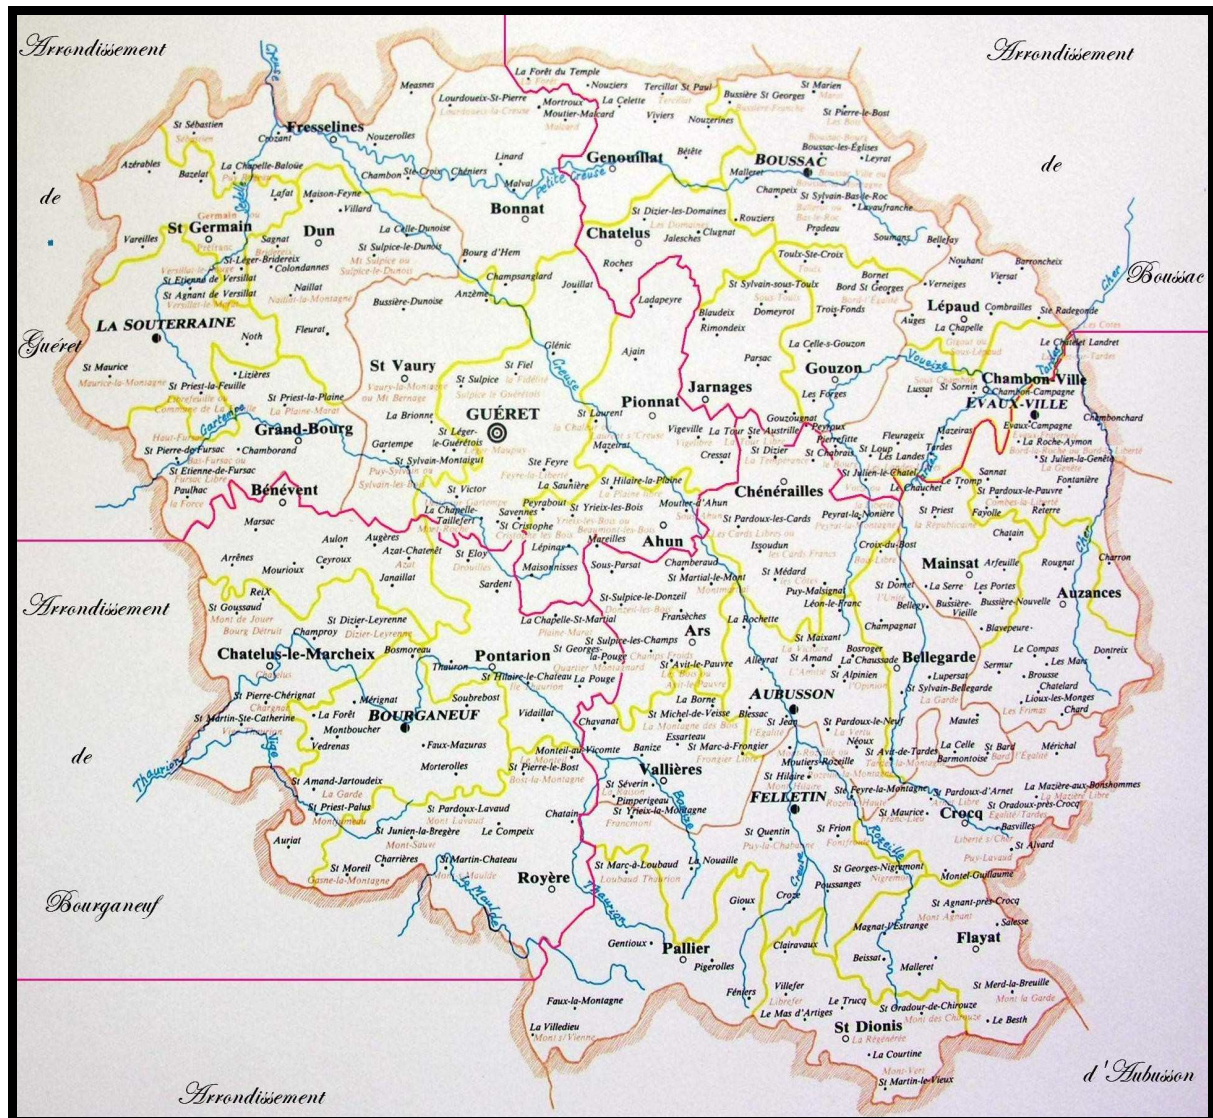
Arrondissement

de

Guéret

Arrondissement

de

Boussac

Arrondissement

de

Bourganeuf

Arrondissement

d'Aubusson

La Forêt du Temple
Measnes
Nouziers
Tercillat
St Paul
St Marien
Lourdoueix-St-Pierre
Mortroux
La Celette
Bussière St Georges
St Pierre-le-Bost
Moutier-Malcard
Viviers
Nouzerines
St Sébastien
Crozant
Fresselines
Nouzerolles
Linard
Genouillat
Bétête
BOUSSAC
Boussac-les-Églises
Leyrat
Azérables
Bazelat
La Chapelle-Baloue
Chambon
Ste-Croix
Chéniers
Malval
Petite Creuse
Malleret
Champeix
St Sylvain-Bas-le-Roc
Lavaufranche
Lafat
Maison-Feyne
Villard
Bonnat
St Dizier-les-Domaines
Rouziers
Pradeau
Soumans
Bellefay
St Germain
Dun
La Celle-Dunoise
Chatelus
Clugnat
Jalesches
Vareilles
Sagnat
St Sulpice-le-Dunois
Toulx-Ste-Croix
Nouhant
Barronchaix
St Léger-Bridereix
Colondannes
Bourg d'Hem
Roches
Bornet
Viersat
St Etienne de Versillat
Naillat
Champsanglard
St Sylvain-sous-Toulx
Bord St Georges
Verneiges
St Agnant de Versillat
Anzème
Jouillat
Ladapeyre
Domeyrot
Trois-Fonds
Lépaud
Combrailles
Ste Radegonde
Bussière-Dunoise
Blaudeix
Auges
La Chapelle
Cher
LA SOUTERRAINE
Noth
Fleurat
Glénic
Rimondeix
La Celle-s-Gouzon
Le Chatelet Landret
St Maurice
St Vaury
St Fiel
Ajain
Parsac
Gouzon
Voueize
Chambon-Ville
Lizières
St Sulpice
Creuse
Jarnages
Lussat
St Sornin
Chambon-Campagne
St Priest-la-Feuille
St Priest-la-Plaine
La Brionne
GUÉRET
Pionnat
Les Forges
EVAUX-VILLE
Chambonchard
Gartempe
Grand-Bourg
St Léger-le-Guérétois
St Laurent
Vigeville
La Tour St Austrille
Gouzougnat
Mazeirat
Evaux-Campagne
St Pierre-de-Fursac
Chamborand
Gartempe
Mazeirat
Cressat
Peyrat
Pierrefitte
Fleurageix
La Roche-Aymon
St Etienne-de-Fursac
St Sylvain-Montaigut
Ste Feyre
St Dizier
St Chabrais
St Loup
Tardes
St Julien-la-Genête
Paulhac
Bénévent
St Victor
La Saunière
St Hilaire-la-Plaine
Chénérailles
St Julien-le-Châtel
Le Chauchet
Sannat
Fontanière
Marsac
La Chapelle-Taillefert
Savennes
Peyrabout
St Yrieix-les-Bois
Moutier-d'Ahun
Peyrat-la-Nonière
Le Tromp
St Pardoux-le-Pauvre
Reterre
St Christophe
Ahun
St Pardoux-les-Cards
St Priest
Fayolle
Aulon
Augères
Azat-Chatenêt
St Eloy
Lépinas
Mazeilles
Issoudun
Chatain
Arrènes
Mourioux
Ceyroux
Janaillat
Maisonnisses
Sous-Parsat
Chamberaud
Croix-du-Bost
Mainsat
Arfeuille
Rougnat
Charron
St Martial-le-Mont
St Médard
St Domet
La Serre
Les Portes
Sardent
Puy-Malsignat
Reix
St Goussaud
St Sulpice-le-Donzeil
Léon-le-Franc
Bellegy
Bussière-Vieille
Bussière-Nouvelle
Auzances
St Dizier-Leyrenne
Franséches
Champroy
La Chapelle-St-Martial
La Rochette
Blavepeure
Ars
Champagnat
Chatelus-le-Marcheix
Bosmoreau
Pontarion
St Sulpice-les-Champs
St Maixant
Bosroger
Les Compas
Dontreix
Thauron
St Georges-la-Pouge
St Avit-le-Pauvre
St Amand
La Chaussade
Bellegarde
Les Mars
St Pierre-Chérignat
St Hilaire-le-Chateau
La Pouge
Alleyrat
St Alpinien
Lupersat
Sermur
Brousse
Mérignat
Soubrebost
La Borne
AUBUSSON
St Sylvain-Bellegarde
Chatelard
St Martin-Ste-Catherine
La Forêt
BOURGANEUF
Vidaillat
St Michel-de-Veisse
Blessac
St Jean
St Pardoux-le-Neuf
Lioux-les-Monges
Montboucher
Chavanat
Essarteau
Néoux
Mautes
Chard
Vedrenas
Faux-Mazuras
Monteil-au-Vicomte
Banize
St Marc-à-Frongier
Moutiers-Rozeille
St Avit-de-Tardes
La Celle
Barmontoise
St Bard
Mérichal
Thaurion
Morterolles
Vallières
St Hilaire
St Feyre-la-Montagne
Pradoux-d'Arnet
La Mazière-aux-Bonshommes
St Amand-Jartoudeix
St Pierre-le-Bost
St Séverin
Pimperigeau
FELLETIN
St Oradoux-près-Crocq
St Priest-Palus
St Pardoux-Lavaud
Chatain
St Yrieix-la-Montagne
St Maurice
Crocq
Basvilles
Auriat
St Junien-la-Bregère
Le Compeix
St Quentin
St Frion
St Alvard
Charrières
St Martin-Chateau
Rozeille
St Moreil
Royère
St Marc-à-Loubaud
Le Nouaille
St Georges-Nigremont
Monteil-Guillaume
Maulde
Poussanges
Thaurion
Gioux
Croze
St Agnant-près-Crocq
Magnat-l'Estrange
Salesse
Flayat
Gentioux
Pallier
Clairavaux
Beissat
Malleret
Pigerolles
St Merd-la-Breuille
Villefer
Faux-la-Montagne
Féniers
Le Trucq
St Oradour-de-Chirouze
Le Mas d'Artiges
St Dionis
Le Besth
La Villedieu
La Courtine
St Martin-le-Vieux